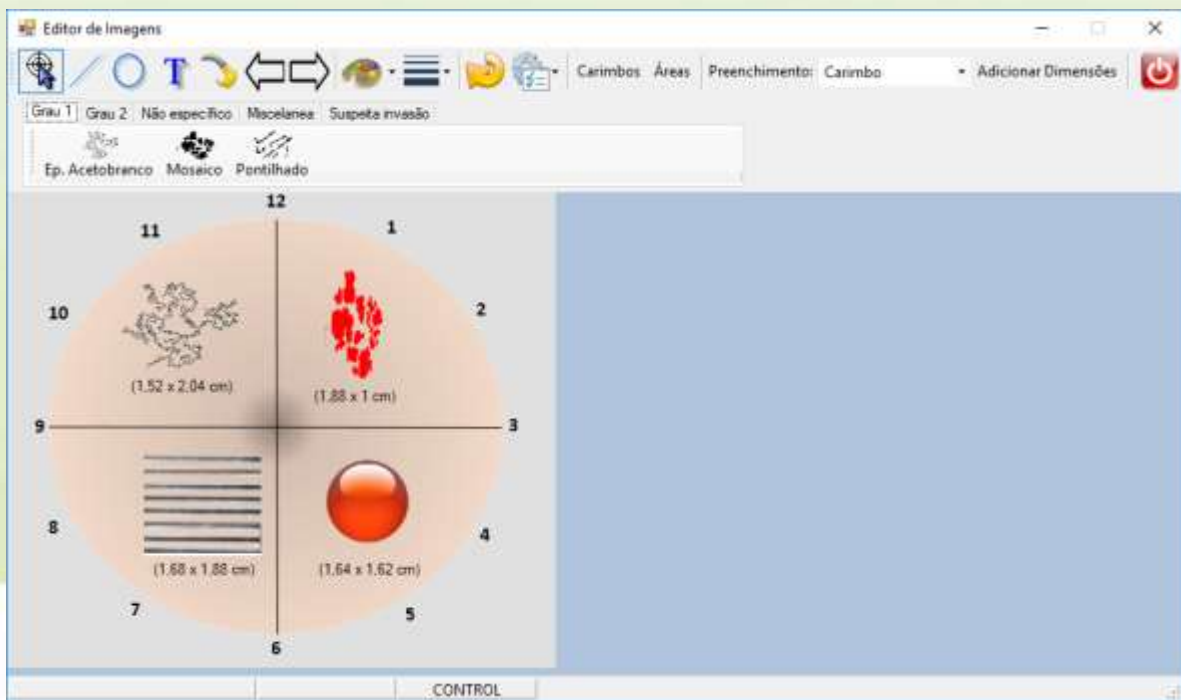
Editor de Imagens

T

Carimbos Áreas Preenchimento: Carimbo Adicionar Dimensões

Grau 1 Grau 2 Não específico Miscelanea Suspeita invasão

Ep. Acetobranco Mosaico Pontilhado

12

1

11

10

2

(1,52 x 2,04 cm)

(1,88 x 1 cm)

9

3

8

4

(1,68 x 1,88 cm)

(1,64 x 1,62 cm)

7

5

6

CONTROL